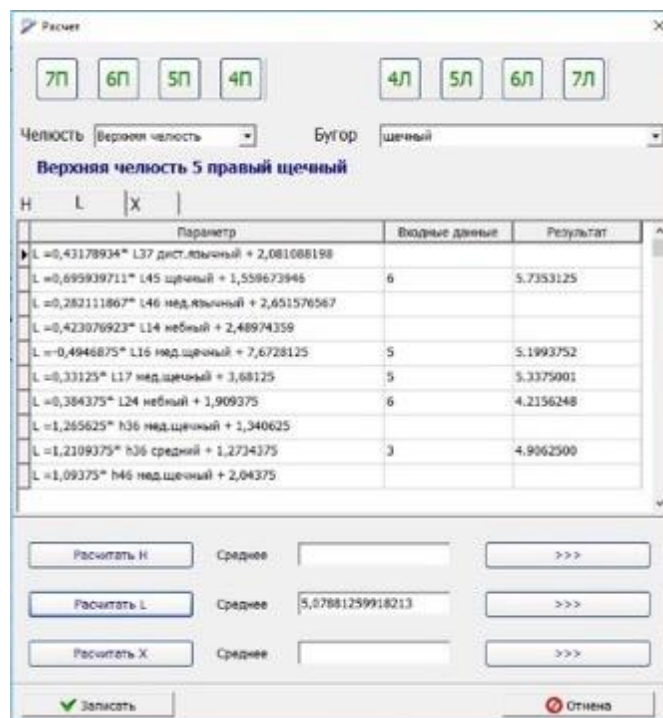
Расчет

7П 6П 5П 4П 4Л 5Л 6Л 7Л

Челюсть Верхняя челюсть Бугор щечный

Верхняя челюсть 5 правый щечный

H L X

| Параметр | Входные данные | Результат |
|---|---|---|
| L =0,43178934* L37 дист.язычный + 2,081088198 | | |
| L =0,695939711* L45 щечный + 1,559673946 | 6 | 5.7353125 |
| L =0,282111867* L46 мед.язычный + 2,651576567 | | |
| L =0,423076923* L14 небный + 2,48974359 | | |
| L =-0,4946875* L16 мед.щечный + 7,6728125 | 5 | 5.1993752 |
| L =0,33125* L17 мед.щечный + 3,68125 | 5 | 5.3375001 |
| L =0,384375* L24 небный + 1,909375 | 6 | 4.2156248 |
| L =1,265625* h36 мед.щечный + 1,340625 | | |
| L =1,2109375* h36 средний + 1,2734375 | 3 | 4.9062500 |
| L =1,09375* h46 мед.щечный + 2,04375 | | |

Расчитать H Среднее >>>

Расчитать L Среднее 5,07881259918213 >>>

Расчитать X Среднее >>>

Записать Отмена